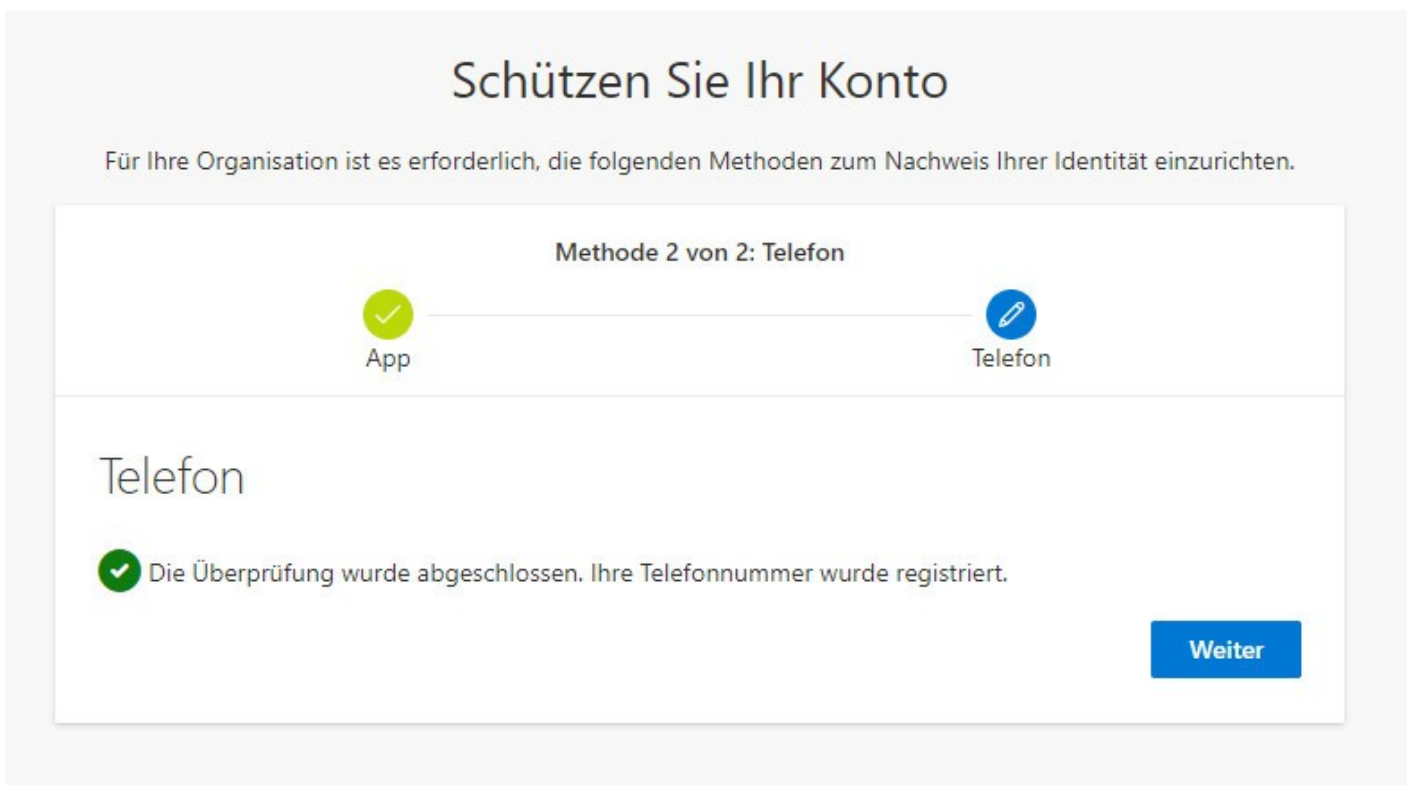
Schützen Sie Ihr Konto

Für Ihre Organisation ist es erforderlich, die folgenden Methoden zum Nachweis Ihrer Identität einzurichten.

Methode 2 von 2: Telefon

App

Telefon

Telefon

Die Überprüfung wurde abgeschlossen. Ihre Telefonnummer wurde registriert.

Weiter